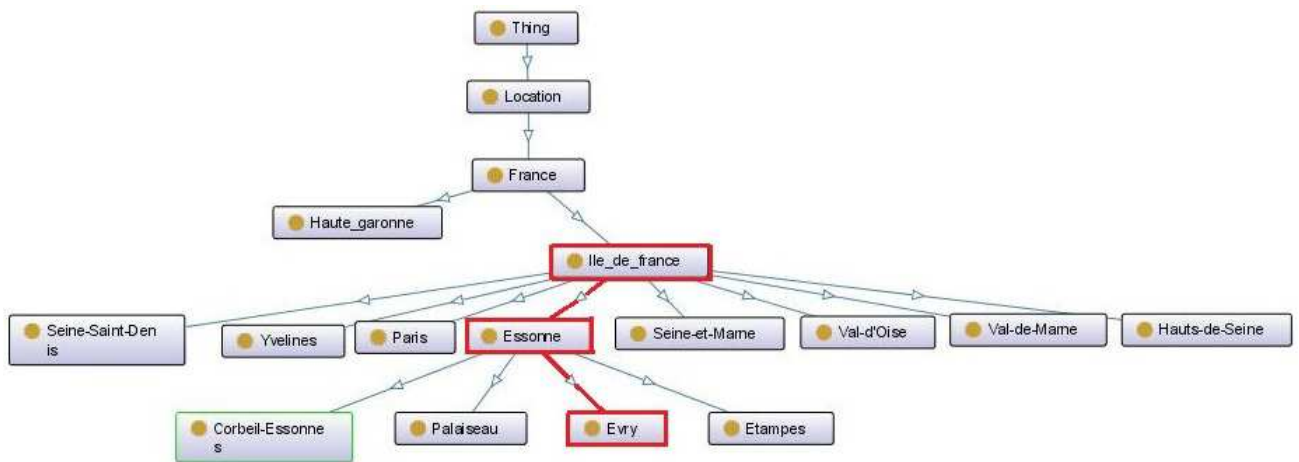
Thing

Location

France

Haute_garonne

Ile_de_france

Seine-Saint-Den is

Yvelines

Paris

Essonne

Seine-et-Marne

Val-d'Oise

Val-de-Marne

Hauts-de-Seine

Corbeil-Essonne s

Palaiseau

Evry

Etampes